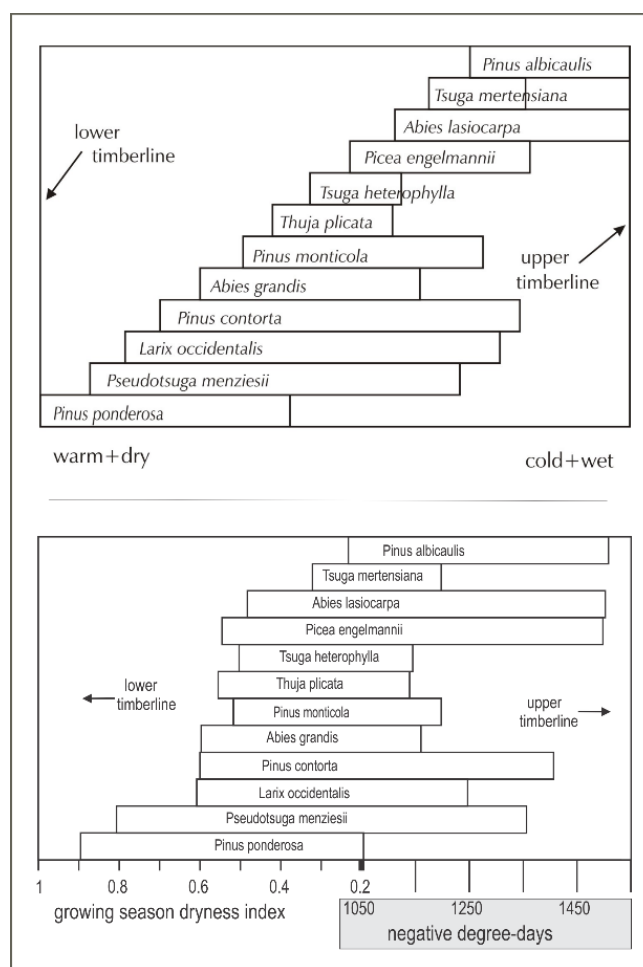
Pinus albicaulis
Tsuga mertensiana
Abies lasiocarpa
Picea engelmannii
Tsuga heterophylla
Thuja plicata
Pinus monticola
Abies grandis
Pinus contorta
Larix occidentalis
Pseudotsuga menziesii
Pinus ponderosa

lower timberline

upper timberline

warm+dry

cold+wet

Pinus albicaulis
Tsuga mertensiana
Abies lasiocarpa
Picea engelmannii
Tsuga heterophylla
Thuja plicata
Pinus monticola
Abies grandis
Pinus contorta
Larix occidentalis
Pseudotsuga menziesii
Pinus ponderosa

lower timberline

upper timberline

1 0.8 0.6 0.4 0.2

growing season dryness index

1050 1250 1450

negative degree-days